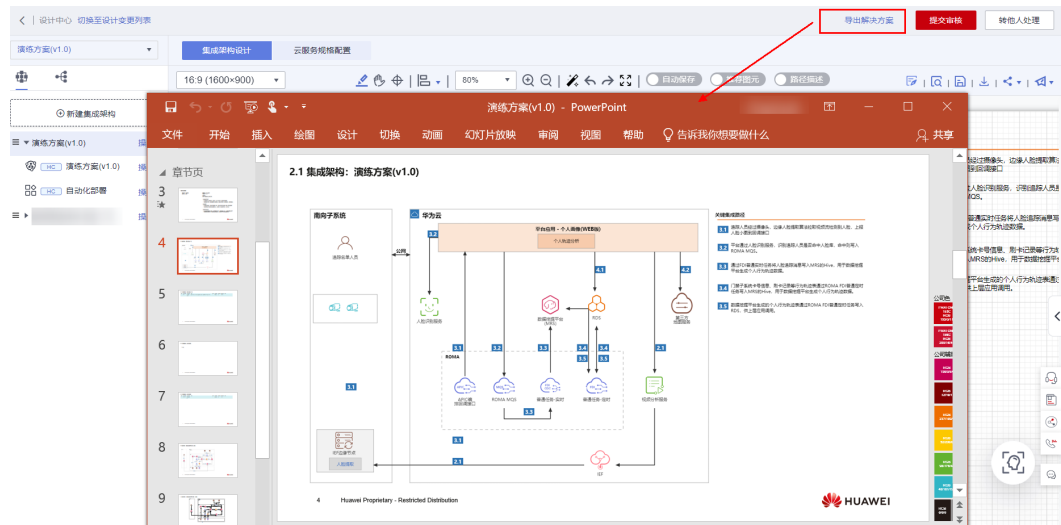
< | 设计中心 切换至设计变更列表

导出解决方案

提交审核

转他人处理

演练方案(v1.0)

集成架构设计

云服务规格配置

16:9 (1600×900)

80%

自动保存

网格图元

路径描述

新建集成架构

演练方案(v1.0)

HC 演练方案(v1.0)

HC 自动化部署

演练方案(v1.0) - PowerPoint

文件 开始 插入 绘图 设计 切换 动画 幻灯片放映 审阅 视图 帮助 告诉我你想要做什么 共享

章节页

3

4

5

6

7

8

9

2.1 集成架构：演练方案(v1.0)

南向子系统

华为云

平台应用 - 个人画像(WEB服务)

个人轨迹分析

公网

3.2

4.1

4.2

人脸识别服务

数据治理平台

RDS

ROMA

3.1

3.2

3.3

3.4

3.5

2.1

ROMA MQS

轨迹分析服务

3.1

2.1

关键集成路径

3.1

3.2

3.3

3.4

3.5

4 Huawei Proprietary - Restricted Distribution

HUAWEI